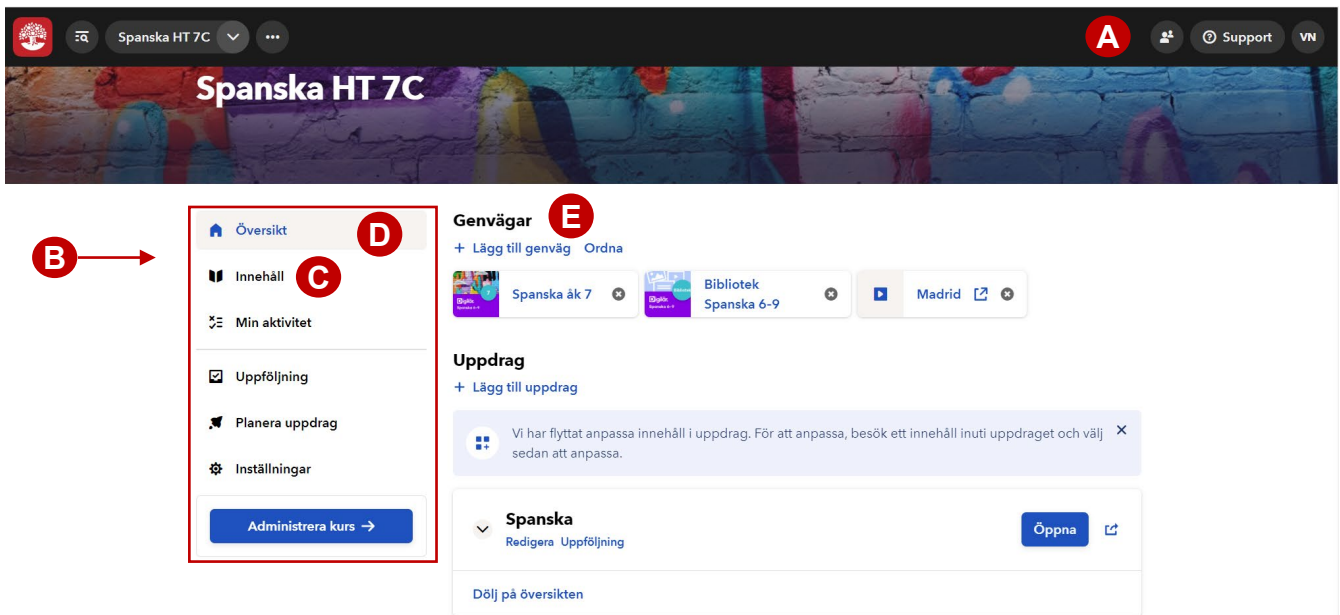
Spanska HT 7C

A

Support VN

Spanska HT 7C

B

Översikt

D

Innehåll

C

Min aktivitet

Uppföljning

Planera uppdrag

Inställningar

Administrera kurs →

Genvägar

E

+ Lägg till genväg Ordna

Spanska åk 7

Bibliotek Spanska 6-9

Madrid

Uppdrag

+ Lägg till uppdrag

Vi har flyttat anpassa innehåll i uppdrag. För att anpassa, besök ett innehåll inuti uppdraget och välj sedan att anpassa.

Spanska

Redigera Uppföljning

Öppna

Dölj på översikten